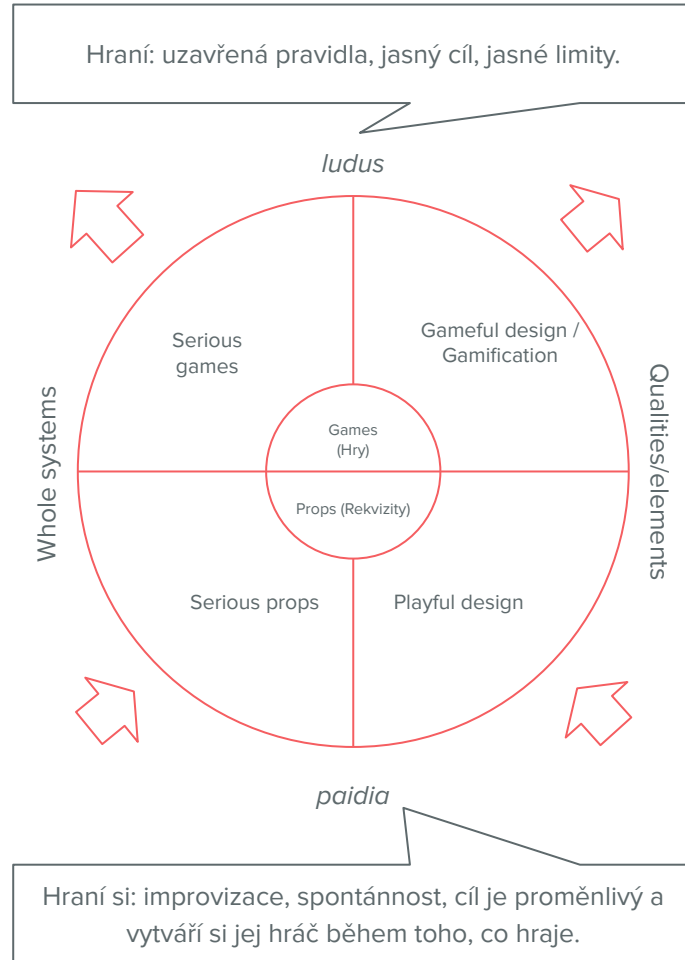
Hraní: uzavřená pravidla, jasný cíl, jasné limity.

ludus

Serious games

Gameful design / Gamification

Games (Hry)

Props (Rekvizity)

Serious props

Playful design

Whole systems

Qualities/elements

paidia

Hraní si: improvizace, spontánnost, cíl je proměnlivý a vytváří si jej hráč během toho, co hraje.